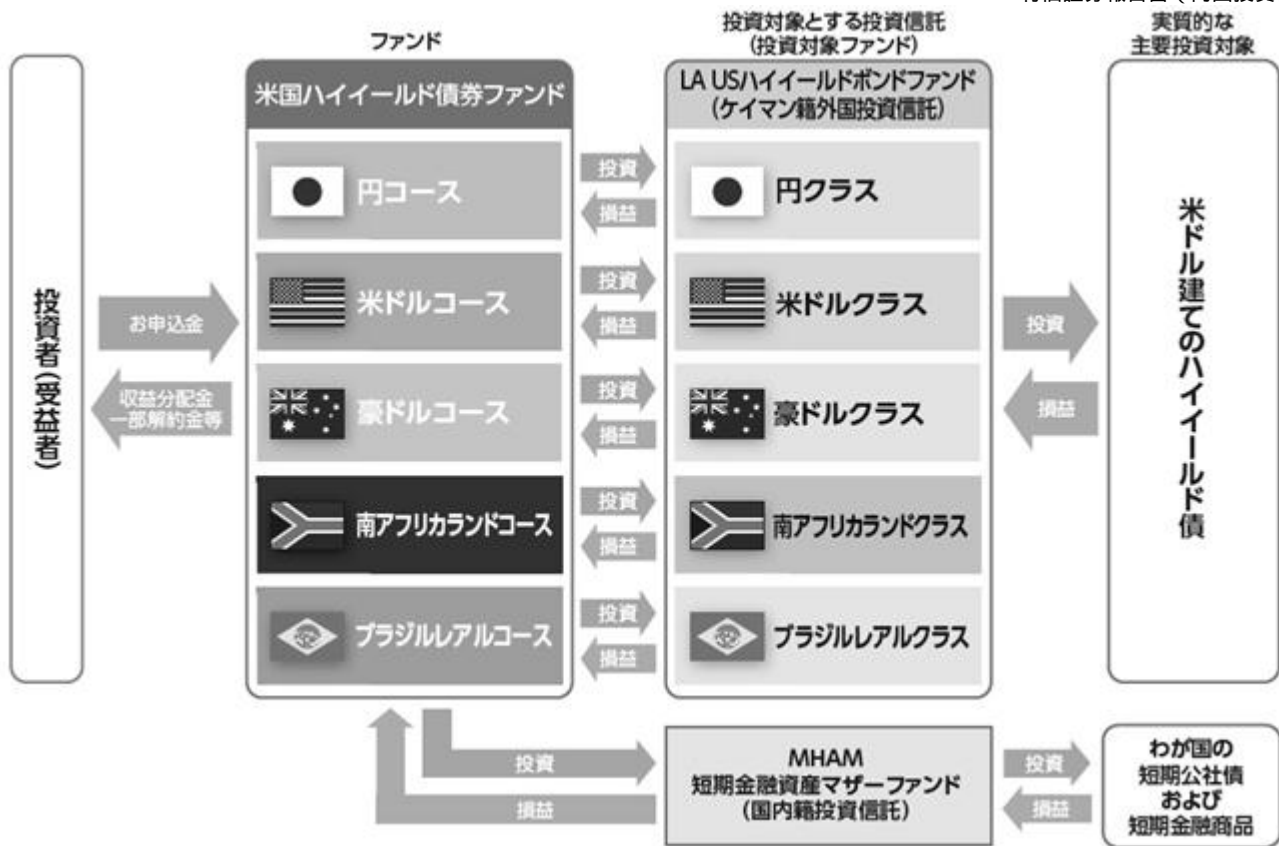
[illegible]

ファンド

投資対象とする投資信託
(投資対象ファンド)

実質的な
主要投資対象

投資者(受益者)

お申込金

収益分配金
一部解約金等

米国ハイイールド債券ファンド

円コース

米ドルコース

豪ドルコース

南アフリカランドコース

ブラジルレアルコース

投資
損益

投資
損益

投資
損益

投資
損益

投資
損益

LA USハイイールドボンドファンド
(ケイマン籍外国投資信託)

円クラス

米ドルクラス

豪ドルクラス

南アフリカランドクラス

ブラジルレアルクラス

投資

損益

米ドル建てのハイイールド債

投資

損益

MHAM
短期金融資産マザーファンド
(国内籍投資信託)

投資

損益

わが国の
短期公社債
および
短期金融商品